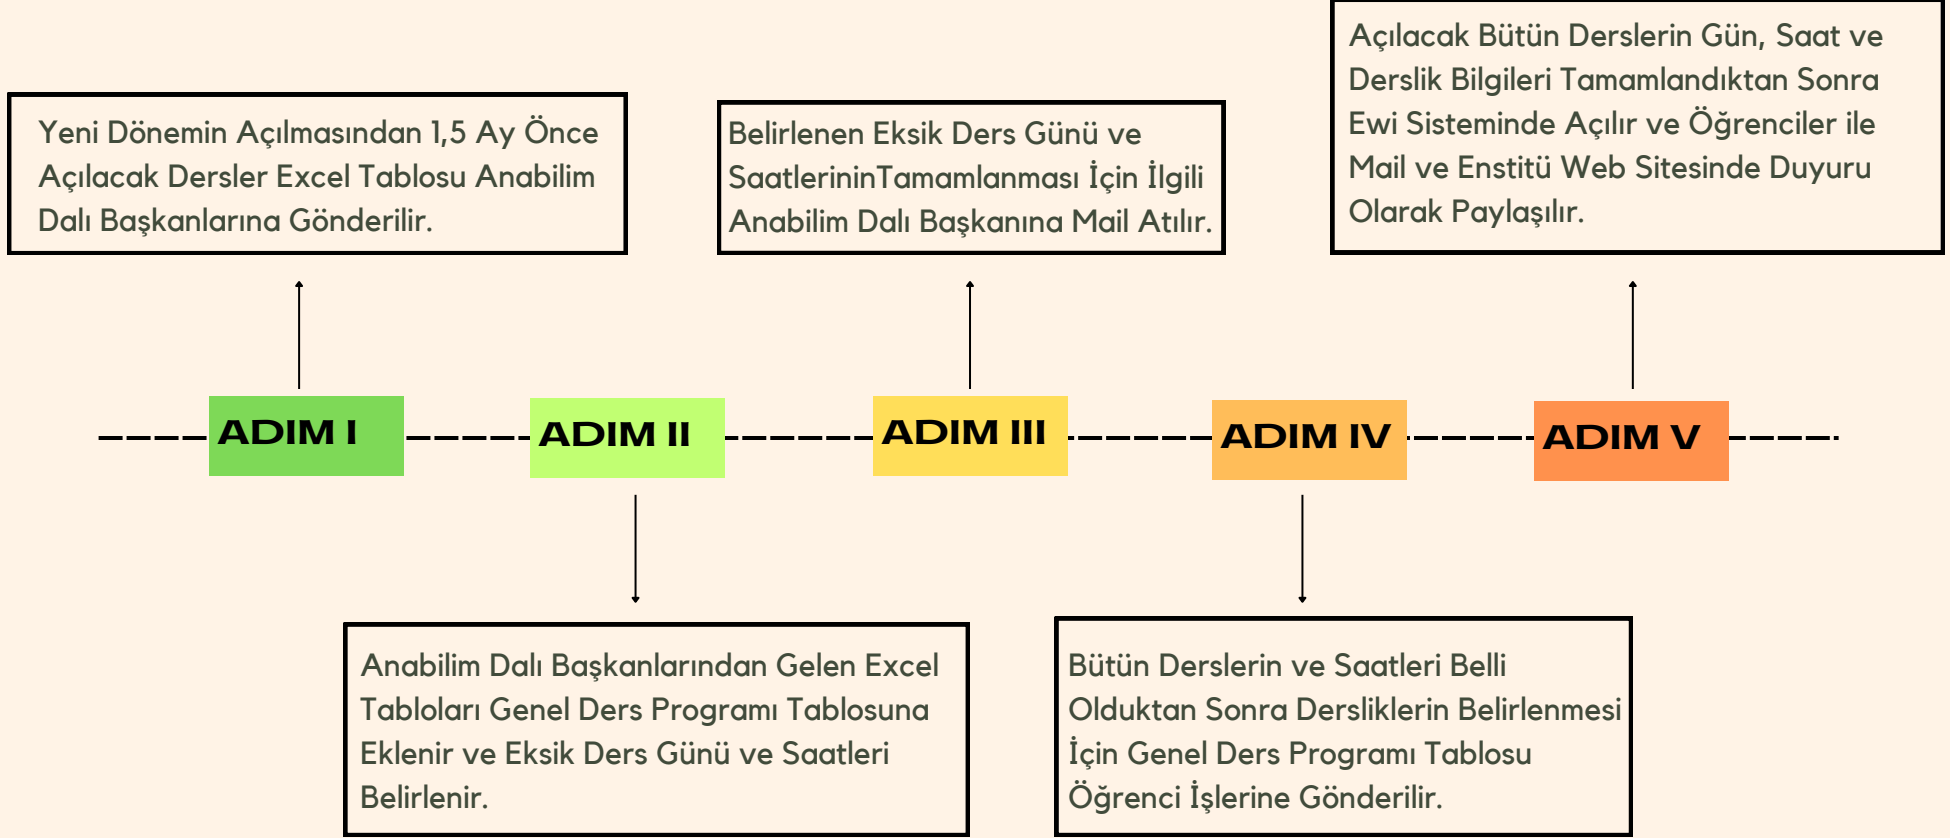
Açılacak Bütün Derslerin Gün, Saat ve Derslik Bilgileri Tamamlandıktan Sonra Ewi Sisteminde Açılır ve Öğrenciler ile Mail ve Enstitü Web Sitesinde Duyuru Olarak Paylaşılır.

Yeni Dönemin Açılmasından 1,5 Ay Önce Açılacak Dersler Excel Tablosu Anabilim Dalı Başkanlarına Gönderilir.

Belirlenen Eksik Ders Günü ve SaatlerininTamamlanması İçin İlgili Anabilim Dalı Başkanına Mail Atılır.

ADIM I

ADIM II

ADIM III

ADIM IV

ADIM V

Anabilim Dalı Başkanlarından Gelen Excel Tabloları Genel Ders Programı Tablosuna Eklenir ve Eksik Ders Günü ve Saatleri Belirlenir.

Bütün Derslerin ve Saatleri Belli Olduktan Sonra Dersliklerin Belirlenmesi İçin Genel Ders Programı Tablosu Öğrenci İşlerine Gönderilir.